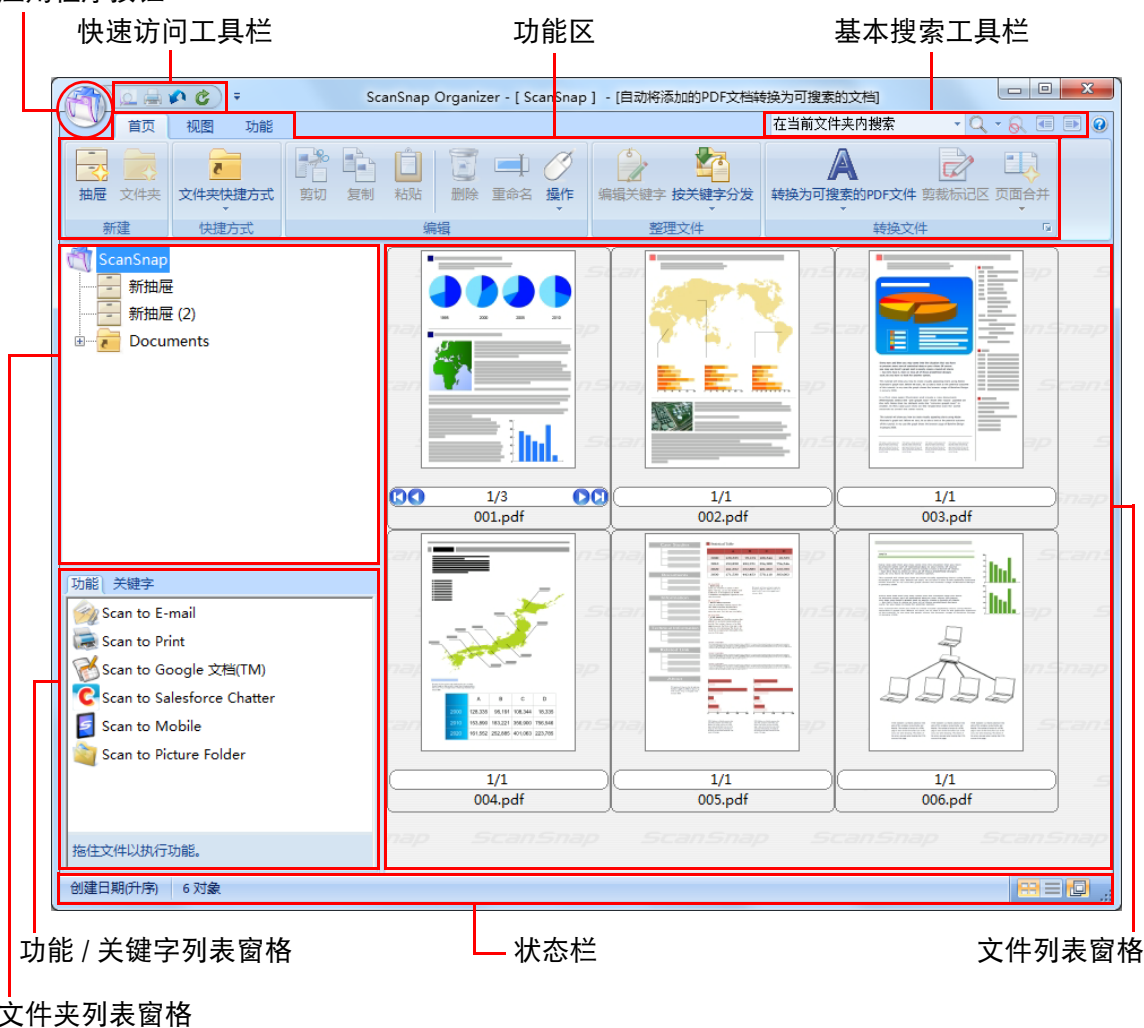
应用程序按钮

快速访问工具栏

功能区

基本搜索工具栏

ScanSnap Organizer - [ ScanSnap ] - [自动将添加的PDF文档转换为可搜索的文档]

首页 视图 功能

在当前文件夹内搜索

抽屉 文件夹 新建

文件夹快捷方式 快捷方式

剪切 复制 粘贴 删除 重命名 操作 编辑

编辑关键字 按关键字分发 整理文件

转换为可搜索的PDF文件 剪裁标记区 页面合并 转换文件

ScanSnap
新抽屉
新抽屉 (2)
Documents

1/3
001.pdf
1/1
002.pdf
1/1
003.pdf
1/1
004.pdf
1/1
005.pdf
1/1
006.pdf

功能 关键字
Scan to E-mail
Scan to Print
Scan to Google 文档(TM)
Scan to Salesforce Chatter
Scan to Mobile
Scan to Picture Folder

拖住文件以执行功能。

创建日期(升序) 6 对象

功能 / 关键字列表窗格

状态栏

文件列表窗格

文件夹列表窗格